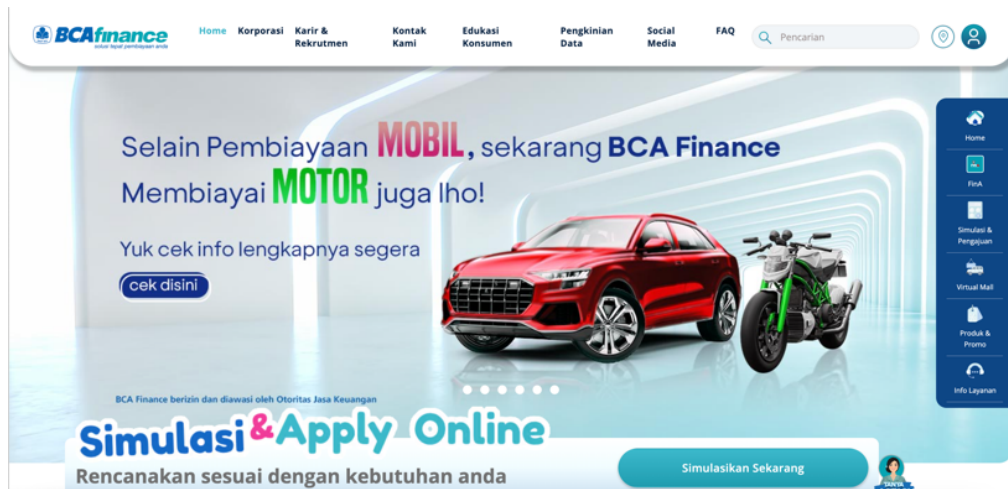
BCAfinance
solusi tepat pembiayaan anda

Home Korporasi Karir & Rekrutmen Kontak Kami Edukasi Konsumen Pengkinian Data Social Media FAQ

Pencarian

Home
FinA
Simulasi & Pengajuan
Virtual Mall
Produk & Promo
Info Layanan

Selain Pembiayaan MOBIL, sekarang BCA Finance Membiayai MOTOR juga lho!

Yuk cek info lengkapnya segera

cek disini

BCA Finance berizin dan diawasi oleh Otoritas Jasa Keuangan

Simulasi & Apply Online

Rencanakan sesuai dengan kebutuhan anda

Simulasikan Sekarang

TANYA